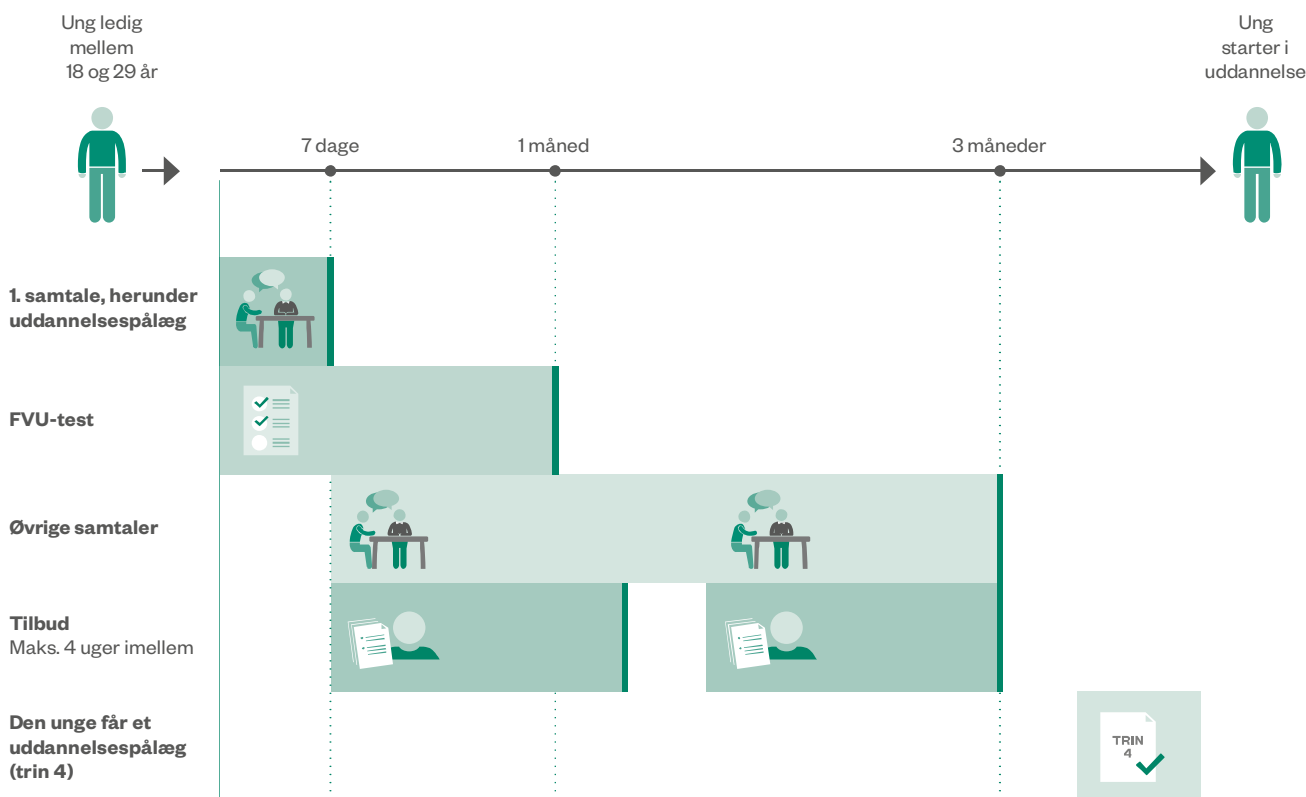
Ung ledig mellem 18 og 29 år

Ung starter i uddannelse

7 dage

1 måned

3 måneder

1. samtale, herunder uddannelsespålæg

FVU-test

Øvrige samtaler

Tilbud
Maks. 4 uger imellem

Den unge får et uddannelsespålæg (trin 4)

TRIN 4